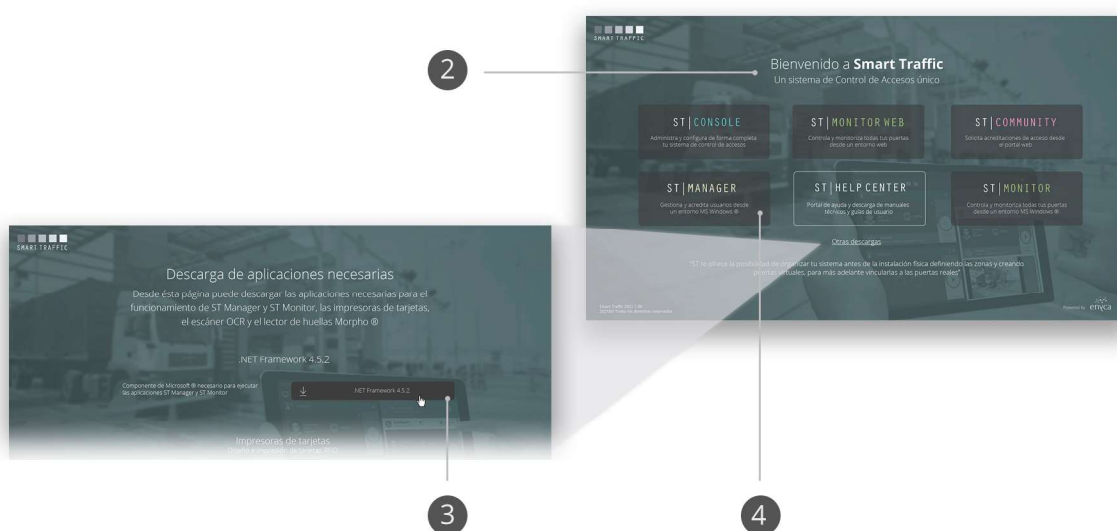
SMART TRAFFIC

2

Bienvenido a **Smart Traffic**
Un sistema de Control de Accesos único

ST | CONSOLE
Administra y configura de forma completa tu sistema de control de accesos

ST | MONITOR WEB
Controla y monitoriza todas tus puertas desde un entorno web

ST | COMMUNITY
Solicita acreditaciones de acceso desde el portal web

ST | MANAGER
Gestiona y acredita usuarios desde un entorno MS Windows ®

ST | HELP CENTER
Portal de ayuda y descarga de manuales técnicos y guías de usuario

ST | MONITOR
Controla y monitoriza todas tus puertas desde un entorno MS Windows ®

Otras descargas

"ST te ofrece la posibilidad de organizar tu sistema antes de la instalación física definiendo las zonas y creando puertas virtuales, para más adelante vincularlas a las puertas reales"

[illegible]

Powered by emyca

SMART TRAFFIC

Descarga de aplicaciones necesarias
Desde ésta página puede descargar las aplicaciones necesarias para el funcionamiento de ST Manager y ST Monitor, las impresoras de tarjetas, el escáner OCR y el lector de huellas Morpho ®

.NET Framework 4.5.2

Componente de Microsoft ® necesario para ejecutar las aplicaciones ST Manager y ST Monitor

.NET Framework 4.5.2

Impresoras de tarjetas
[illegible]

3

4